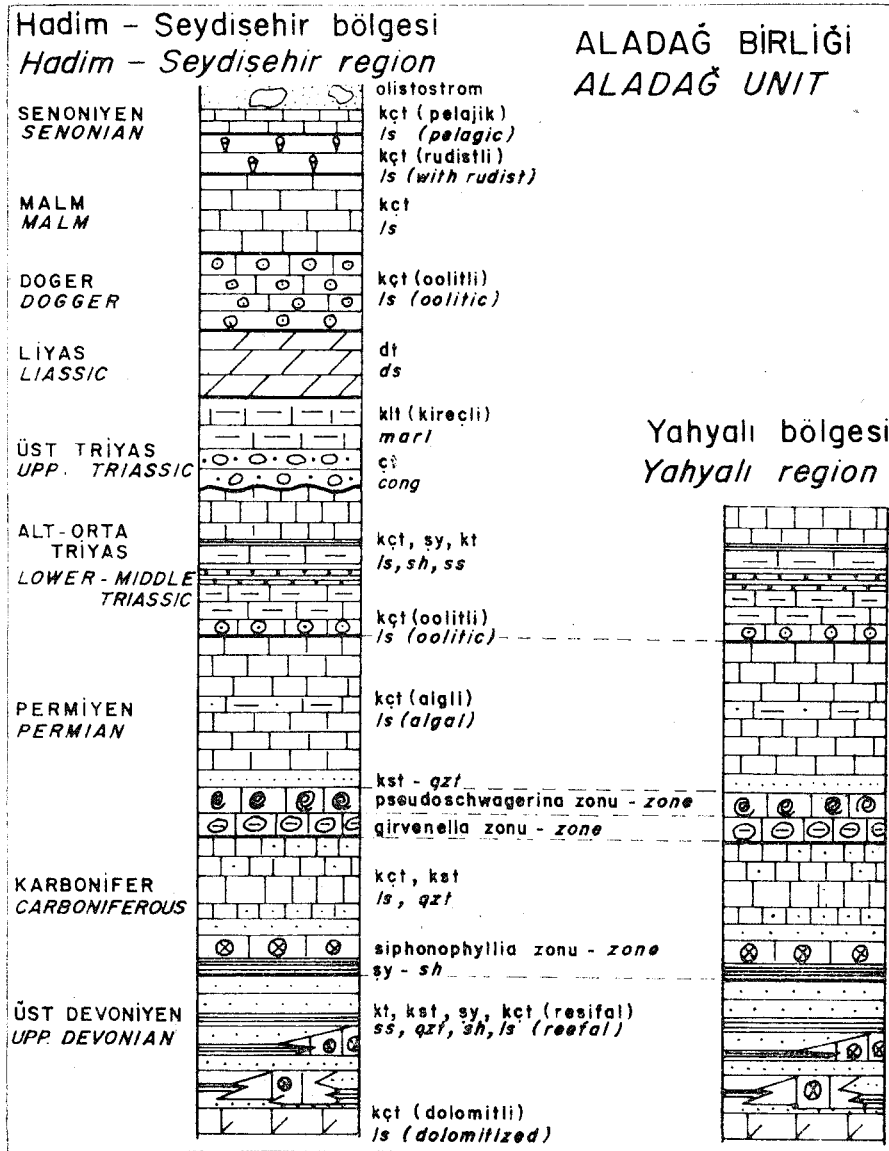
Hadim – Seydişehir bölgesi
Hadim – Seydişehir region

ALADAĞ BİRLİĞİ
ALADAĞ UNIT

olistostrom

SENONIYEN
SENONIAN

kçt (pelajik)
ls (pelagic)
kçt (rudistli)
ls (with rudist)

MALM
MALM

kçt
ls

DOGER
DOGGER

kçt (oolitli)
ls (oolitic)

LİYAS
LIASSIC

dt
ds

ÜST TRİYAS
UPP. TRIASSIC

klt (kireçli)
marl
çt
cong

Yahyalı bölgesi
Yahyalı region

ALT-ORTA TRİYAS
LOWER-MIDDLE TRIASSIC

kçt, sy, kt
ls, sh, ss
kçt (oolitli)
ls (oolitic)

PERMİYEN
PERMIAN

kçt (algli)
ls (algal)
kst - qzt
pseudoschwagerina zonu - zone
girvenella zonu - zone

KARBONİFER
CARBONIFEROUS

kçt, kst
ls, qzt
siphonophyllia zonu - zone
sy - sh

ÜST DEVONİYEN
UPP. DEVONIAN

kt, kst, sy, kçt (resifal)
ss, qzt, sh, ls (reefal)
kçt (dolomitli)
ls (dolomitized)